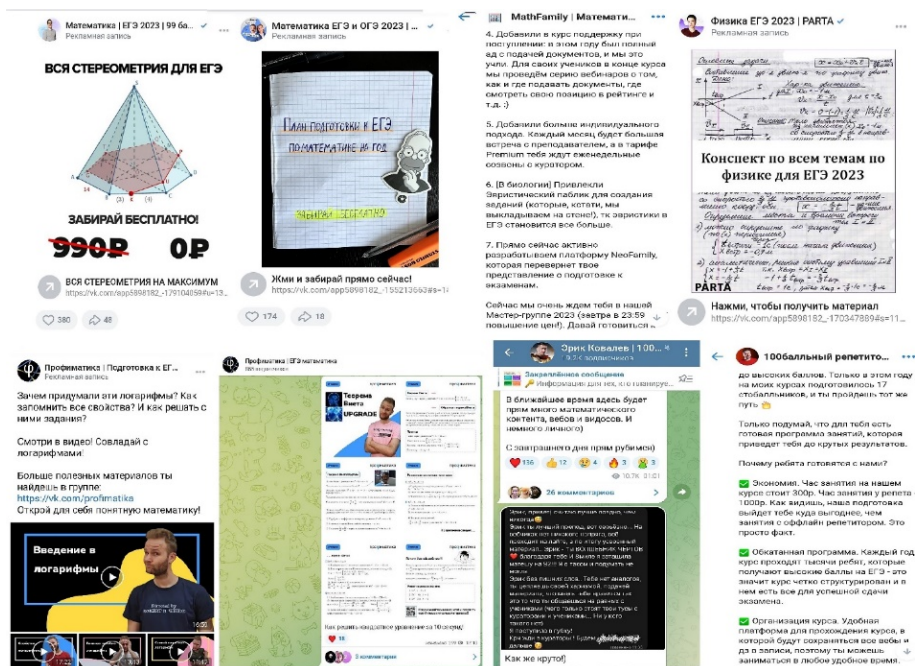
Математика | ЕГЭ 2023 | 99 ба...
Рекламная запись

ВСЯ СТЕРЕОМЕТРИЯ ДЛЯ ЕГЭ

ЗАБИРАЙ БЕСПЛАТНО!

990₽ 0₽

ВСЯ СТЕРЕОМЕТРИЯ НА МАКСИМУМ
https://vk.com/app5898182_-17910405#u=13...

380 48

Математика ЕГЭ и ОГЭ 2023 |
Рекламная запись

План подготовки к ЕГЭ по математике на год

ЗАБИРАЙ БЕСПЛАТНО

Жми и забирай прямо сейчас!
https://vk.com/app5898182_-155213663#s=1

174 18

MathFamily | Математи...

4. Добавили в курс поддержку при поступлении: в этом году был полный ад с подачей документов, и мы это учли. Для своих учеников в конце курса мы проведём серию вебинаров о том, как и где подавать документы, где смотреть свою позицию в рейтинге и т.д. :)

5. Добавили больше индивидуального подхода. Каждый месяц будет большая встреча с преподавателем, а в тарифе Premium тебя ждут еженедельные созвоны с куратором.

6. [В биологии] Привлекли Эвристический паблик для создания заданий (которые, котиги, мы выкладываем на стене!), тк эвристики в ЕГЭ становится все больше.

7. Прямо сейчас активно разрабатываем платформу NeoFamily, которая перевернет твое представление о подготовке к экзаменам.

Сейчас мы очень ждем тебя в нашей Мастер-группе 2023 (завтра в 23:59 повышение цен!). Давай готовиться...

Физика ЕГЭ 2023 | PARTA
Рекламная запись

Конспект по всем темам по физике для ЕГЭ 2023

PARTA

Нажми, чтобы получить материал
https://vk.com/app5898182_-170347889#s=11...

Профиматика | Подготовка к ЕГ...
Рекламная запись

Зачем придумали эти логарифмы? Как запомнить все свойства? И как решать с ними задания?

Смотри в видео! Совладай с логарифмами!

Больше полезных материалов ты найдешь в группе:
https://vk.com/profimatika
Открой для себя понятную математику!

Введение в логарифмы

Профиматика | ЕГЭ математика

Теорема Виета
UPGRADE

Как решать квадратное уравнение в 10 секунд

3 комментария

Эрик Ковалев | 100...

Закреплённое сообщение
Информация для тех, кто планирует...

В ближайшее время здесь будет прям много математического контента, вебов и видосов. И немного личного)

С завтрашнего дня прям рубимся)

136 12 4 3 3
10.7K 01:01

26 комментариев

Так же крутo!

100балльный репетито...

до высоких баллов. Только в этом году на моих курсах подготовилось 17 стобалльников, и ты пройдешь тот же путь

Только подумай, что для тебя есть готовая программа занятий, которая приведет тебя до крутых результатов.

Почему ребята готовятся с нами?

Экономия. Час занятия на нашем курсе стоит 300р. Час занятия у репета - 1000р. Как видишь, наш подготовка выйдет тебе куда выгоднее, чем занятия с оффлайн репетитором. Это просто факт.

Обкатанная программа. Каждый год курс проходят тысячи ребят, которые получают высокие баллы на ЕГЭ - это значит курс четко структурирован и в нем есть все для успешной сдачи экзамена.

Организация курса. Удобная платформа для прохождения курса, в которой будут сохраняться все вебы и д.з записи, поэтому ты можешь заниматься в любое удобное время.